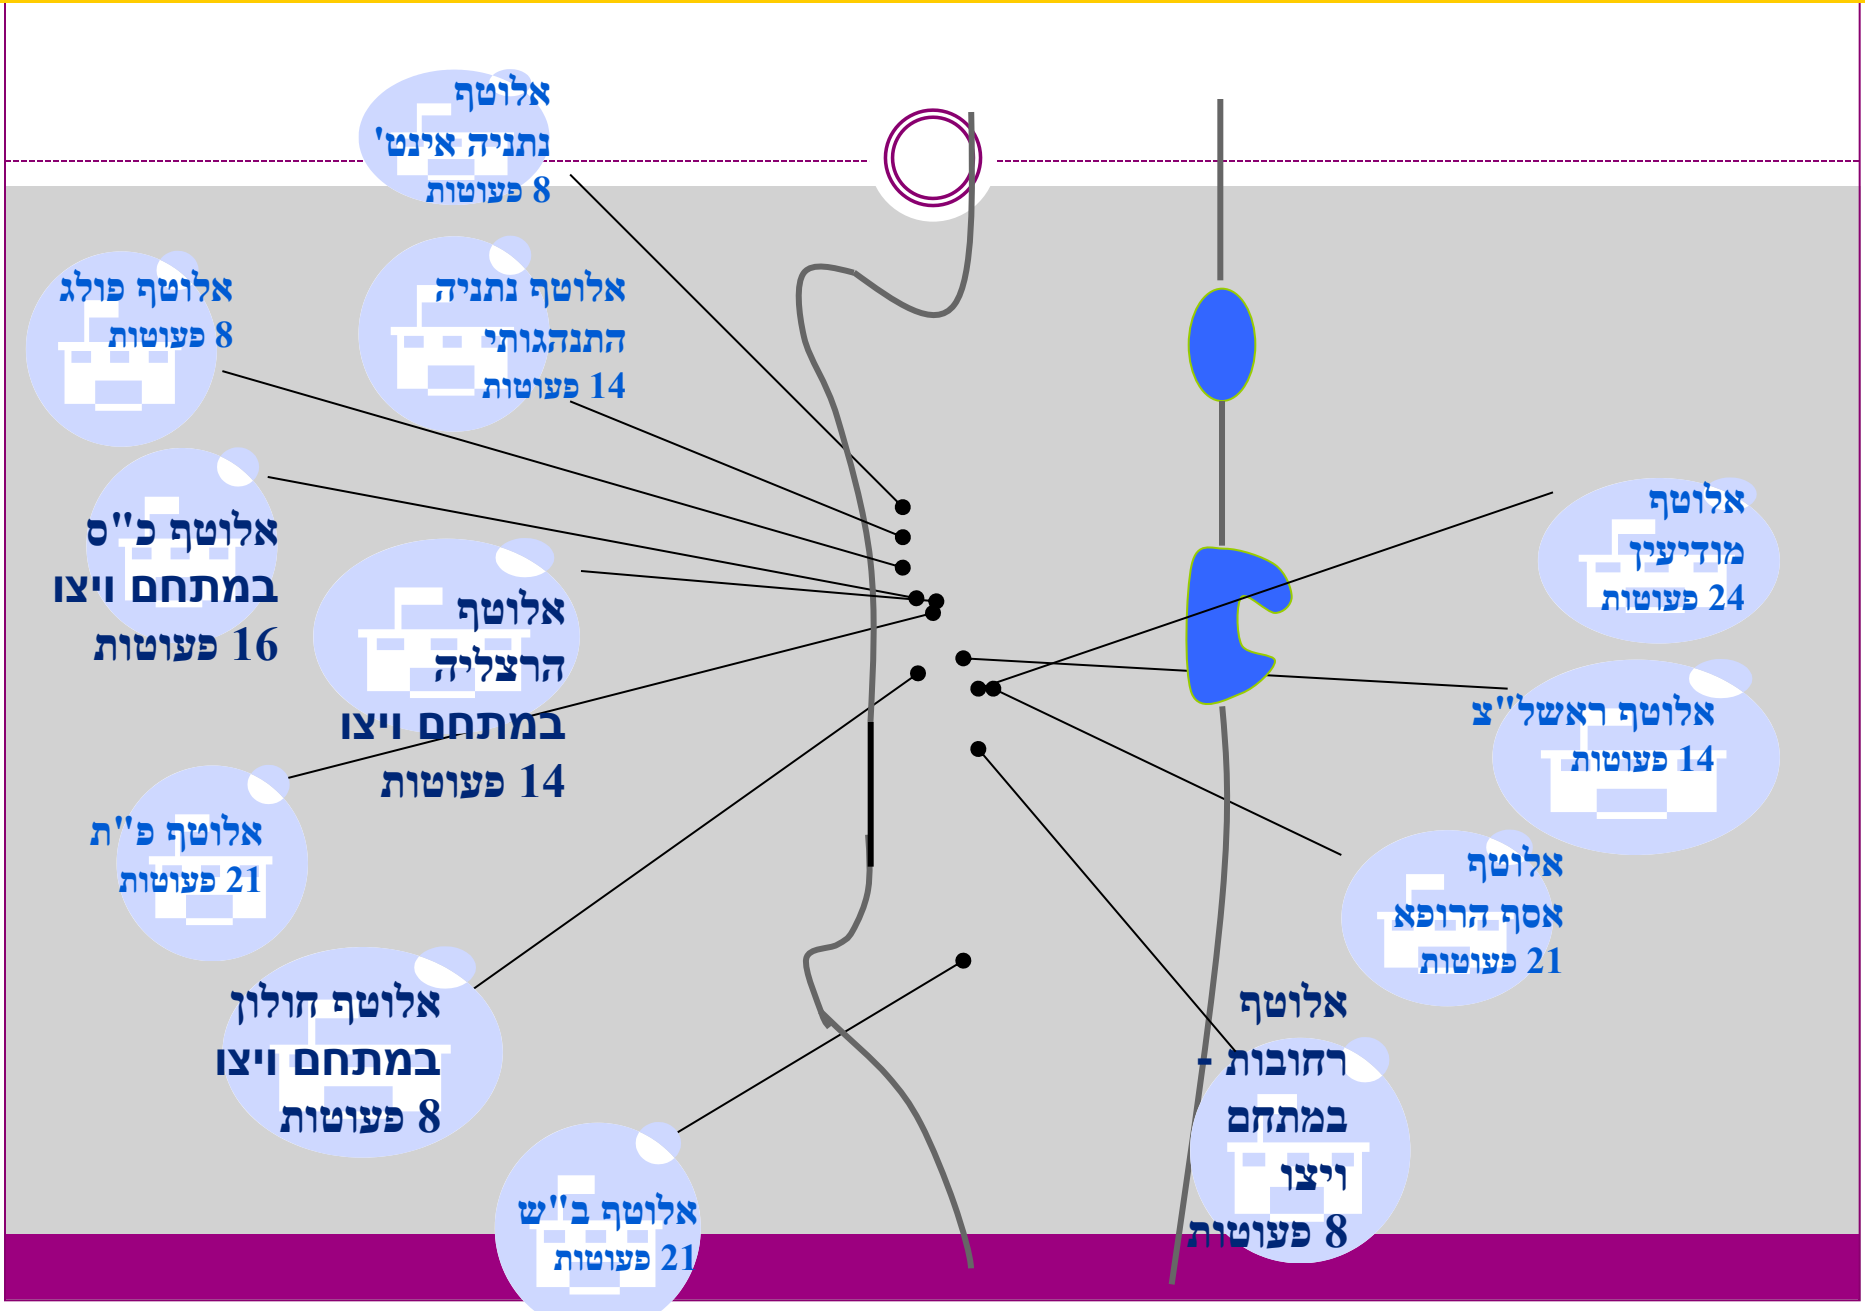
אלותף נתניה אינט'
8 פעוטות

אלותף פולג
8 פעוטות

אלותף נתניה התנהגותי
14 פעוטות

אלותף כ"ס במתחם ויצו
16 פעוטות

אלותף הרצליה במתחם ויצו
14 פעוטות

אלותף פ"ת
21 פעוטות

אלותף חולון במתחם ויצו
8 פעוטות

אלותף ב"ש
21 פעוטות

אלותף מודיעין
24 פעוטות

אלותף ראשל"צ
14 פעוטות

אלותף אסף הרופא
21 פעוטות

אלותף רחובות - במתחם ויצו
8 פעוטות